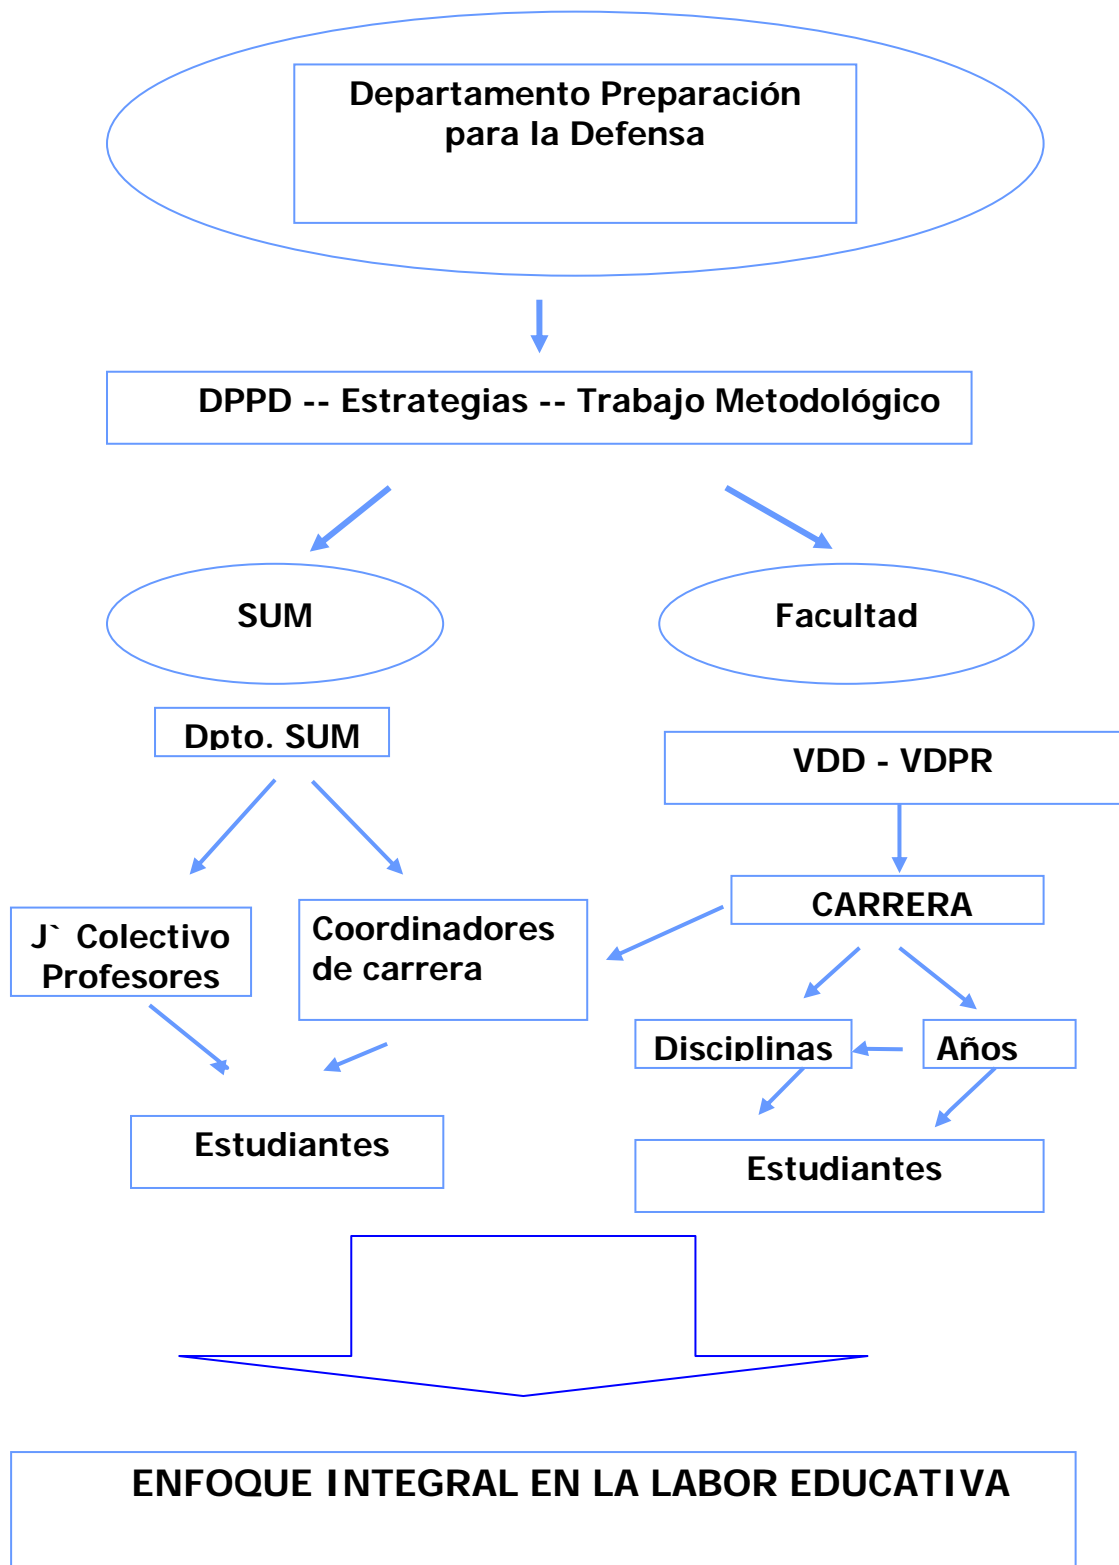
Departamento Preparación para la Defensa

DPPD -- Estrategias -- Trabajo Metodológico

SUM

Facultad

Dpto. SUM

VDD - VDPR

J` Colectivo Profesores

Coordinadores de carrera

CARRERA

Disciplinas

Años

Estudiantes

Estudiantes

ENFOQUE INTEGRAL EN LA LABOR EDUCATIVA